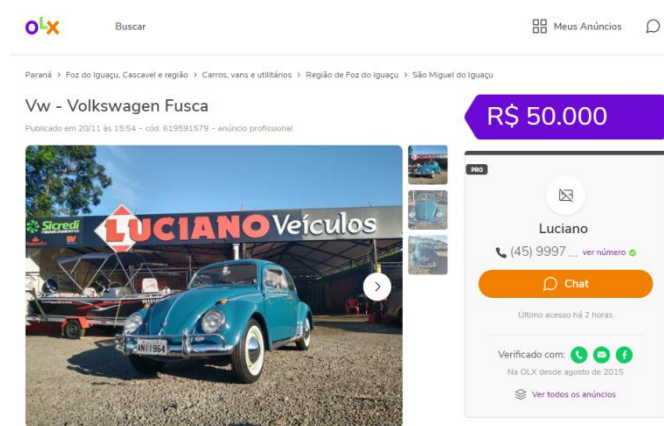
OLX

Buscar

Meus Anúncios

Paraná > Foz do Iguaçu, Cascavel e região > Carros, vans e utilitários > Região de Foz do Iguaçu > São Miguel do Iguaçu

Vw - Volkswagen Fusca

Publicado em 20/11 às 15:54 - cód. 619591579 - anúncio profissional

Sicredi

LUCIANO Veículos

ANI 1964

R$ 50.000

PRO

Luciano

(45) 9997 ... ver número

Chat

Último acesso há 2 horas

Verificado com:

Na OLX desde agosto de 2015

Ver todos os anúncios